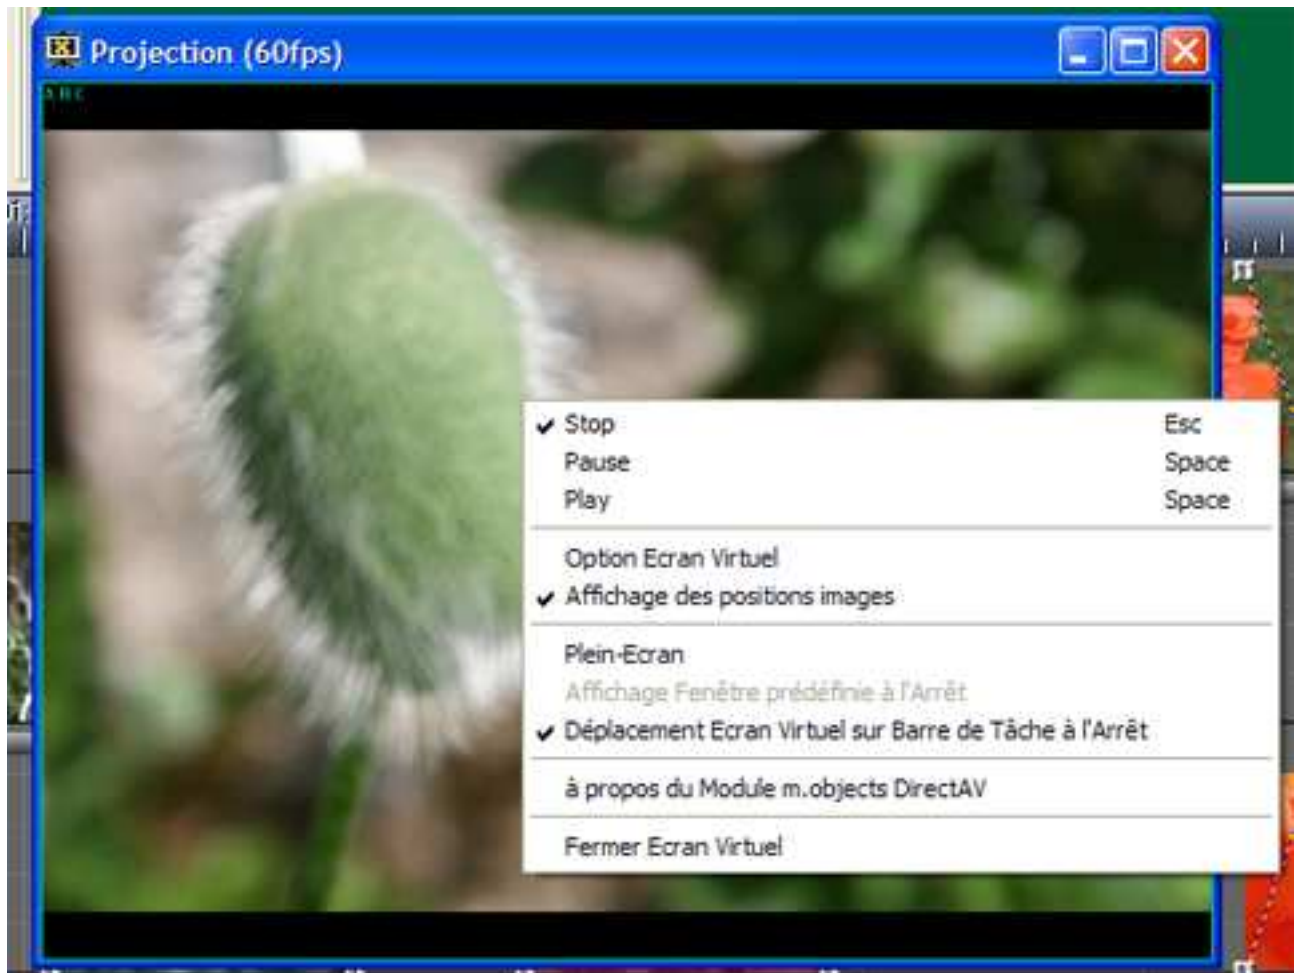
Projection (60fps)

✔ Stop Esc
Pause Space
Play Space

Option Ecran Virtuel
✔ Affichage des positions images

Plein-Ecran
Affichage Fenêtre prédéfinie à l'Arrêt
✔ Déplacement Ecran Virtuel sur Barre de Tâche à l'Arrêt

à propos du Module m.objects DirectAV

Fermer Ecran Virtuel